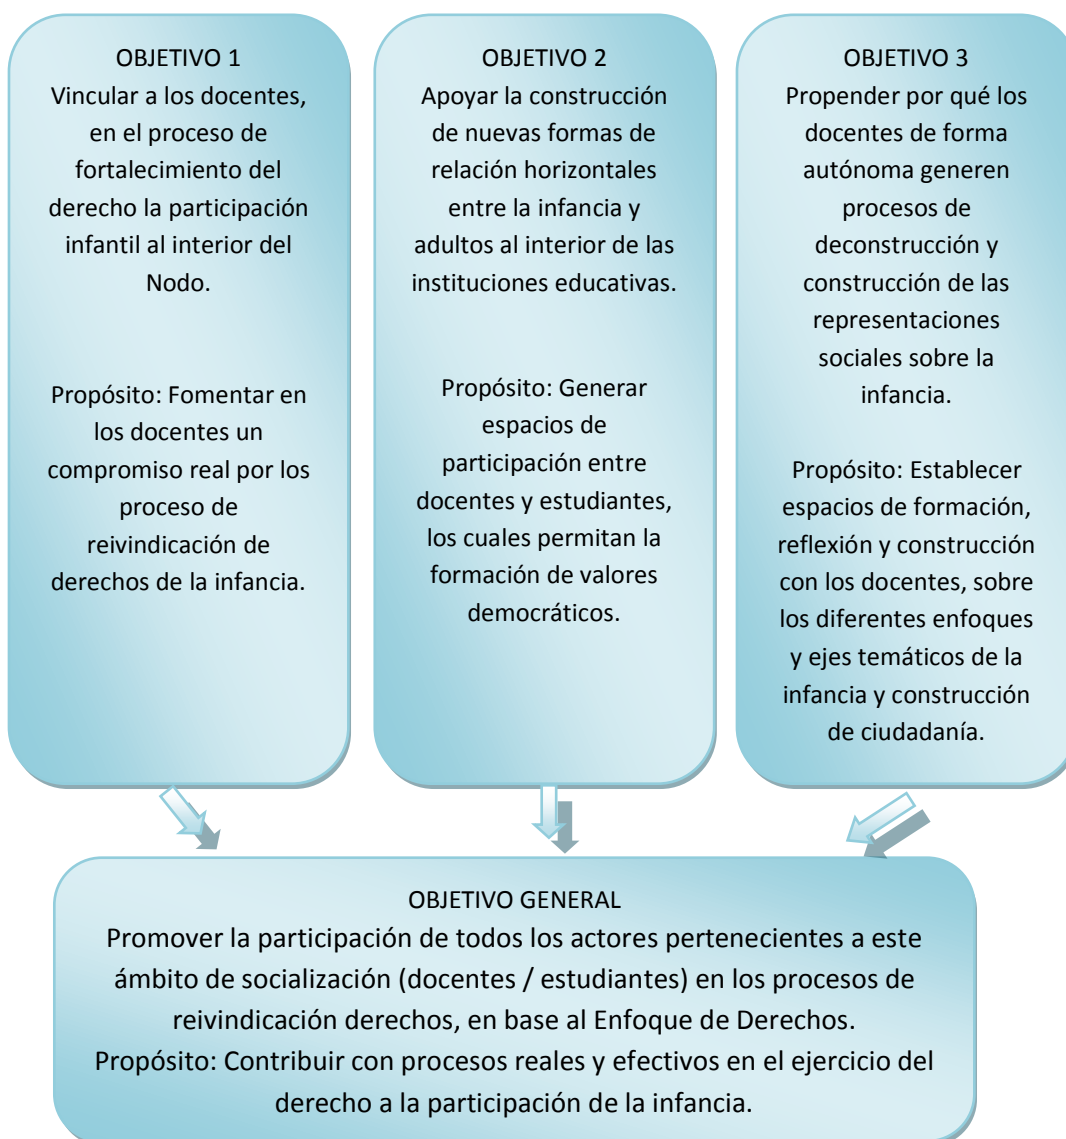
OBJETIVO 1
Vincular a los docentes, en el proceso de fortalecimiento del derecho la participación infantil al interior del Nodo.

Propósito: Fomentar en los docentes un compromiso real por los proceso de reivindicación de derechos de la infancia.

OBJETIVO 2
Apoyar la construcción de nuevas formas de relación horizontales entre la infancia y adultos al interior de las instituciones educativas.

Propósito: Generar espacios de participación entre docentes y estudiantes, los cuales permitan la formación de valores democráticos.

OBJETIVO 3
Propender por qué los docentes de forma autónoma generen procesos de deconstrucción y construcción de las representaciones sociales sobre la infancia.

Propósito: Establecer espacios de formación, reflexión y construcción con los docentes, sobre los diferentes enfoques y ejes temáticos de la infancia y construcción de ciudadanía.

OBJETIVO GENERAL
Promover la participación de todos los actores pertenecientes a este ámbito de socialización (docentes / estudiantes) en los procesos de reivindicación derechos, en base al Enfoque de Derechos.
Propósito: Contribuir con procesos reales y efectivos en el ejercicio del derecho a la participación de la infancia.